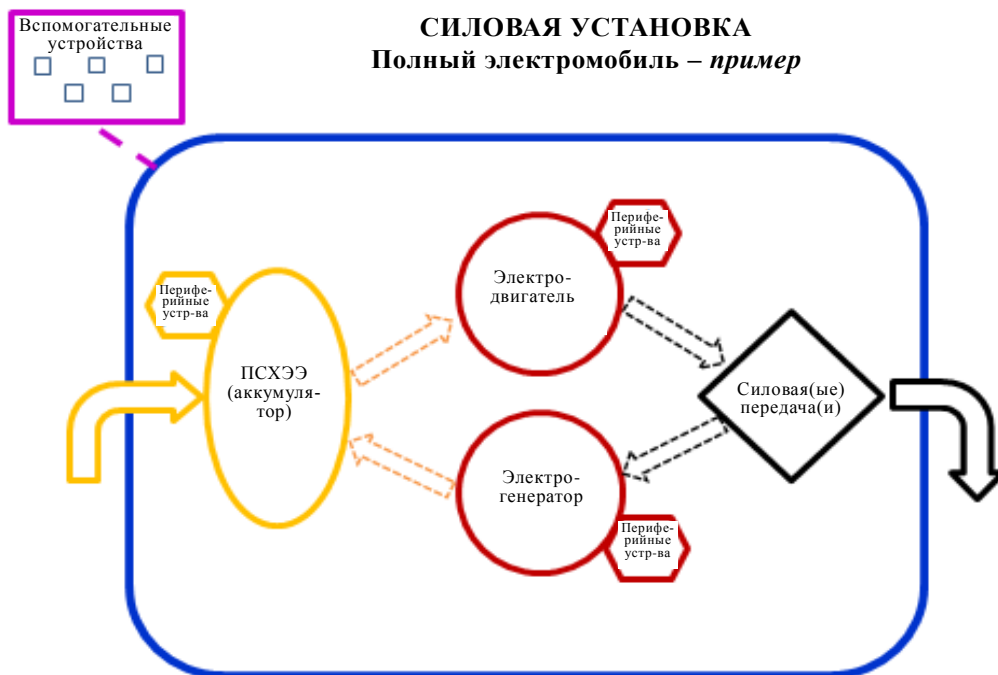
Вспомогательные устройства

СИЛОВАЯ УСТАНОВКА
Полный электромобиль – *пример*

Периферийные устр-ва

ПСХЭЭ (аккумулятор)

Периферийные устр-ва

Электродвигатель

Электрогенератор

Периферийные устр-ва

Силовая(ые) передача(и)